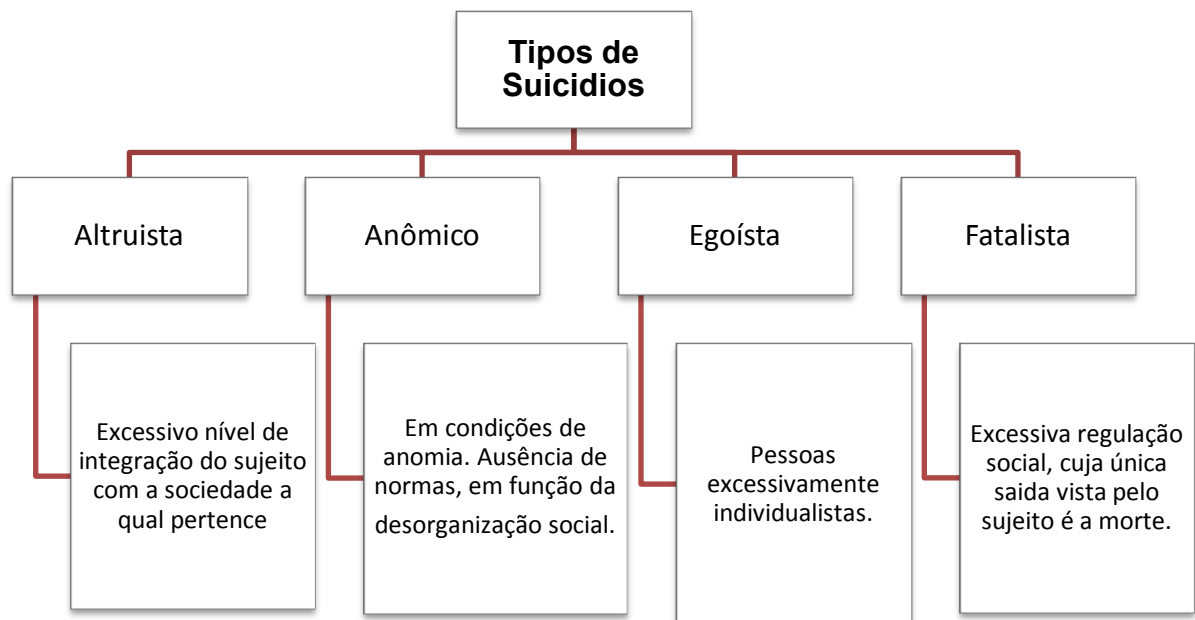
Tipos de Suicidios

Altruista

Excessivo nível de integração do sujeito com a sociedade a qual pertence

Anômico

Em condições de anomia. Ausência de normas, em função da desorganização social.

Egoísta

Pessoas excessivamente individualistas.

Fatalista

Excessiva regulação social, cuja única saida vista pelo sujeito é a morte.